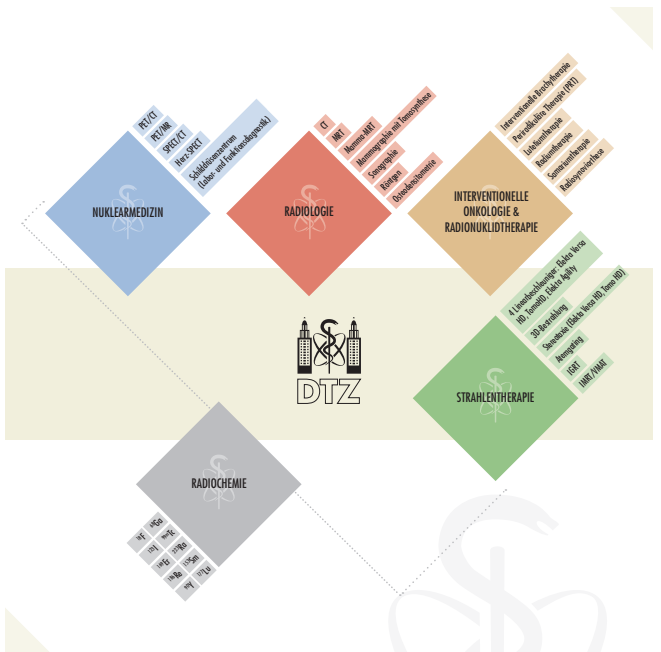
NUKLEARMEDIZIN

PET/CT
PET/MR
SPECT/CT
Herz-SPECT
Schilddrüsenzentrum (Labor- und Funktionsdiagnostik)

RADIOLOGIE

CT
MRT
Mamma-MRT
Mammographie mit Tomosynthese
Sonographie
Röntgen
Osteodensitometrie

INTERVENTIONELLE ONKOLOGIE & RADIONUKLIDTHERAPIE

Interventionelle Brachytherapie
Periradikuläre Therapie (PRT)
Lutetiumtherapie
Radiumtherapie
Samariumtherapie
Radiosynoviorthese

DTZ

STRAHLENTHERAPIE

4 Linearbeschleuniger - Elekta Versa HD, TomoHD, Elekta Agility
3D-Bestrahlung
Stereotaxie (Elekta Versa HD, Tomo HD)
Atemgating
IGRT
IMRT/VMAT

RADIOCHEMIE

$^{18}F$
$^{68}Ga$
$^{131}I$
$^{99m}Tc$
$^{90}Y$
$^{223}Ra$
$^{186}Re$
$^{153}Sm$
$^{177}Lu$